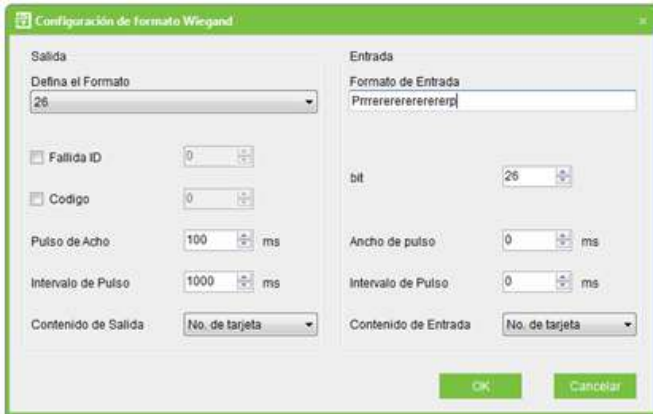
Configuración de formato Wiegand

Salida

Defina el Formato

26

Fallida ID 0

Codigo 0

Pulso de Acho 100 ms

Intervalo de Pulso 1000 ms

Contenido de Salida No. de tarjeta

Entrada

Formato de Entrada

Prrrerererererererp

bit 26

Ancho de pulso 0 ms

Intervalo de Pulso 0 ms

Contenido de Entrada No. de tarjeta

OK

Cancelar